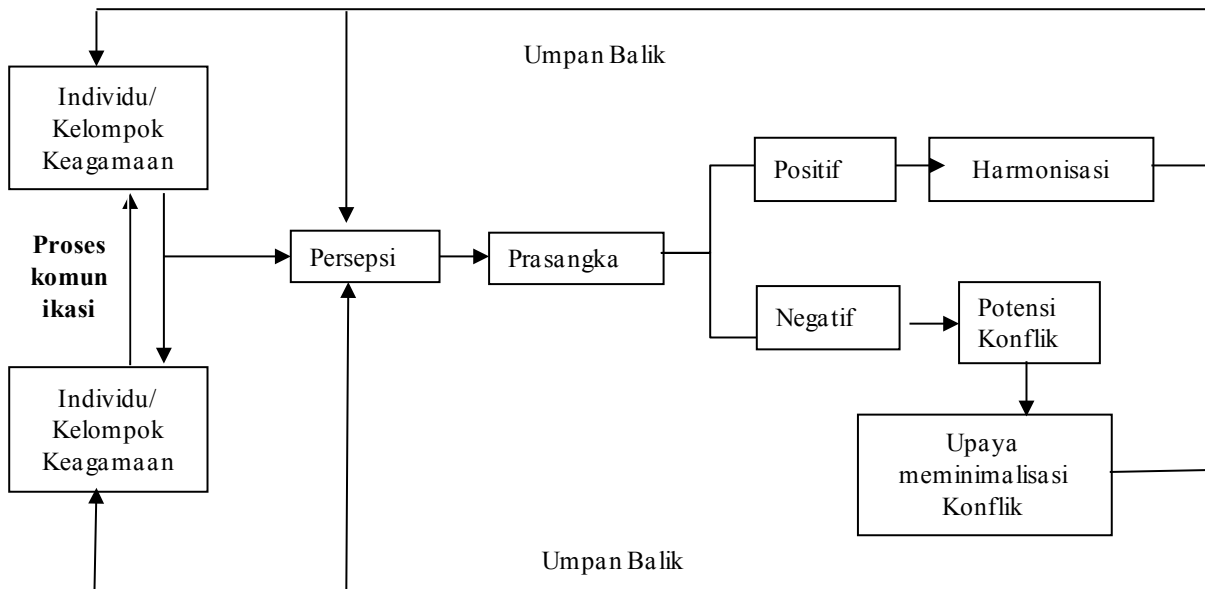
Umpan Balik

Individu/ Kelompok Keagamaan

Proses komun ikasi

Individu/ Kelompok Keagamaan

Persepsi

Prasangka

Positif

Harmonisasi

Negatif

Potensi Konflik

Upaya meminimalisasi Konflik

Umpan Balik